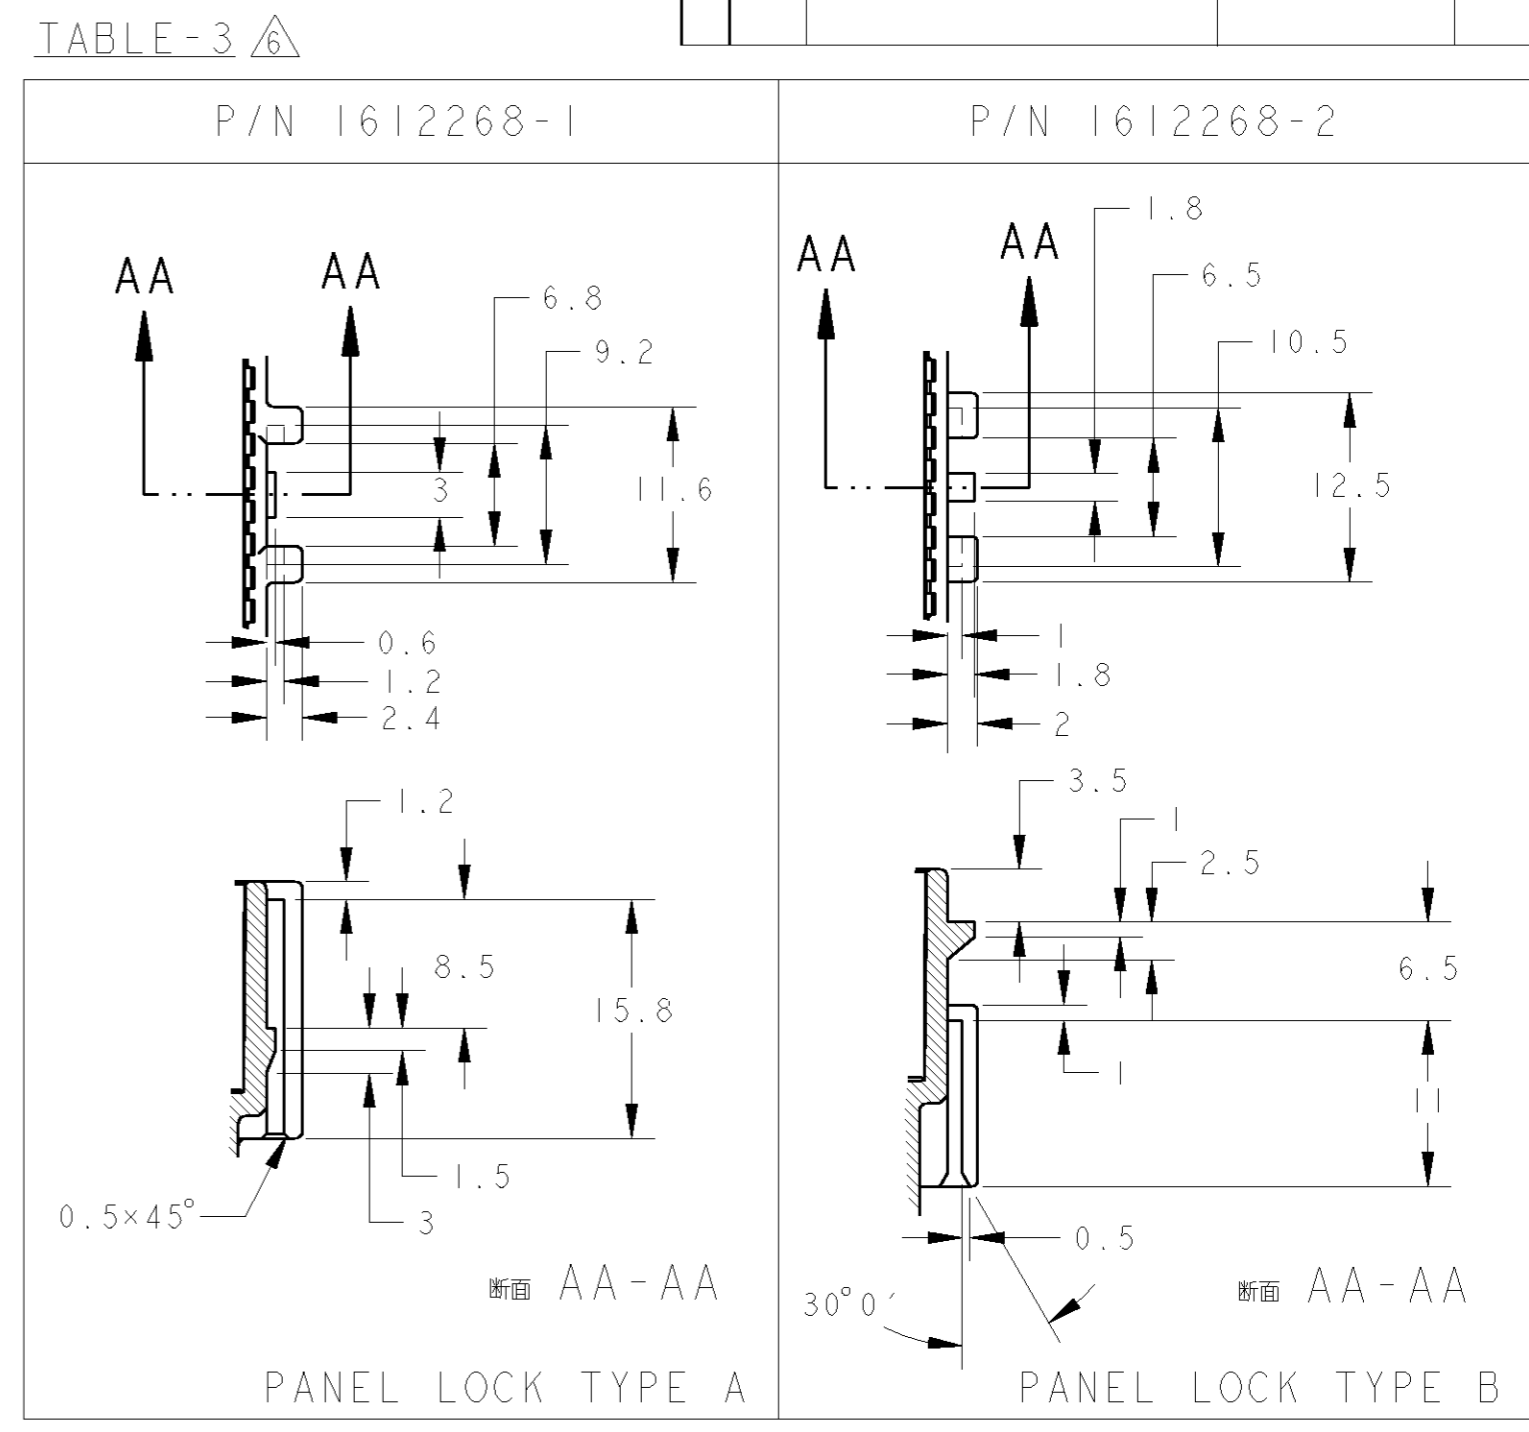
TABLE-3 6

P/N 1612268-1

AA AA

6.8
9.2
3
11.6
0.6
1.2
2.4

1.2
8.5
15.8
1.5
3
0.5×45°

断面 AA-AA

PANEL LOCK TYPE A

P/N 1612268-2

AA AA

1.8
6.5
10.5
12.5
1
1.8
2

3.5
1
2.5
6.5
1
11
0.5
30°0′

断面 AA-AA

PANEL LOCK TYPE B